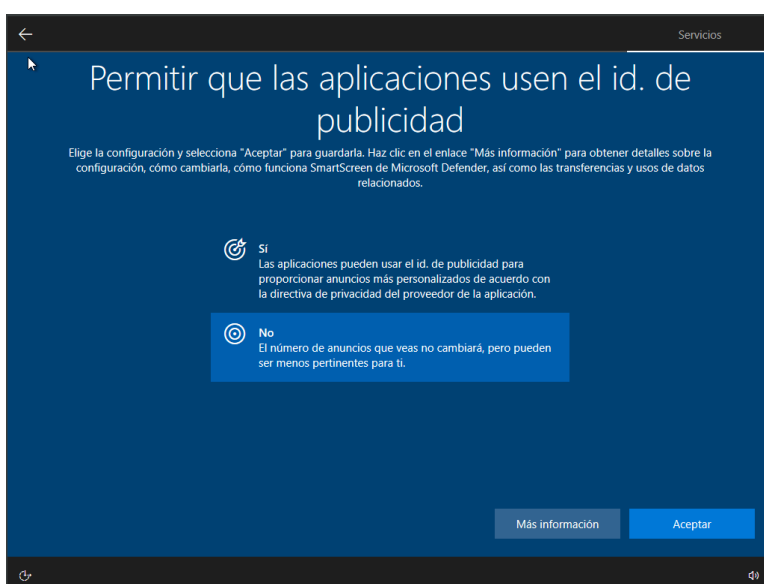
Servicios

Permitir que las aplicaciones usen el id. de publicidad

Elige la configuración y selecciona "Aceptar" para guardarla. Haz clic en el enlace "Más información" para obtener detalles sobre la configuración, cómo cambiarla, cómo funciona SmartScreen de Microsoft Defender, así como las transferencias y usos de datos relacionados.

Sí
Las aplicaciones pueden usar el id. de publicidad para proporcionar anuncios más personalizados de acuerdo con la directiva de privacidad del proveedor de la aplicación.

No
El número de anuncios que veas no cambiará, pero pueden ser menos pertinentes para ti.

Más información

Aceptar